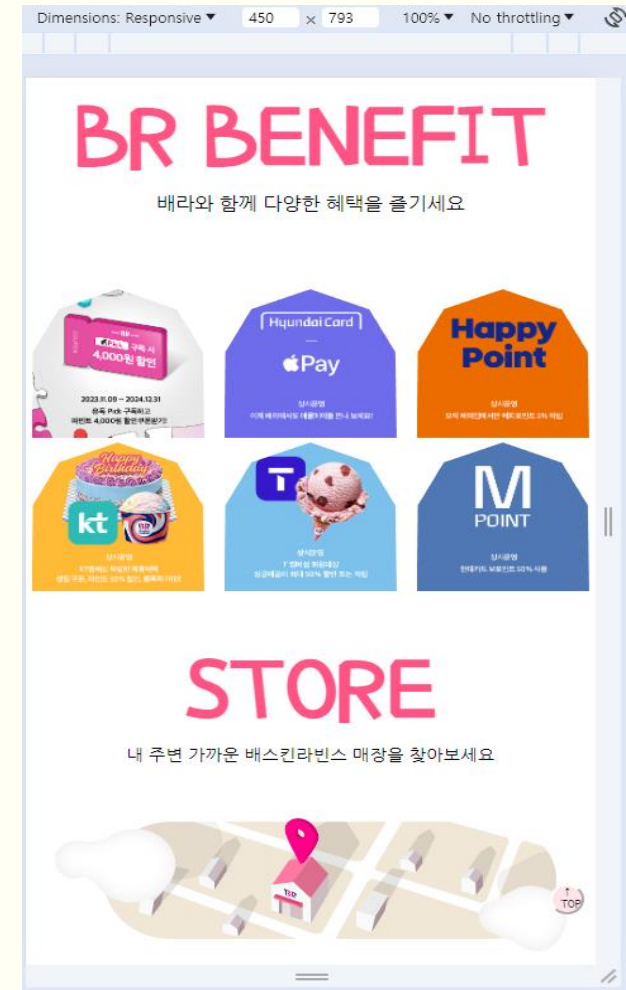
Dimensions: Responsive ▼ 450 × 793 100% ▼ No throttling ▼

BR BENEFIT

배라와 함께 다양한 혜택을 즐기세요

구독 시 4,000원 할인

2023.11.09 ~ 2024.12.31

Hyundai Card

Pay

상시운영

Happy Point

상시운영

kt

상시운영

T

상시운영

M POINT

상시운영

STORE

내 주변 가까운 배스킨라빈스 매장을 찾아보세요

TOP